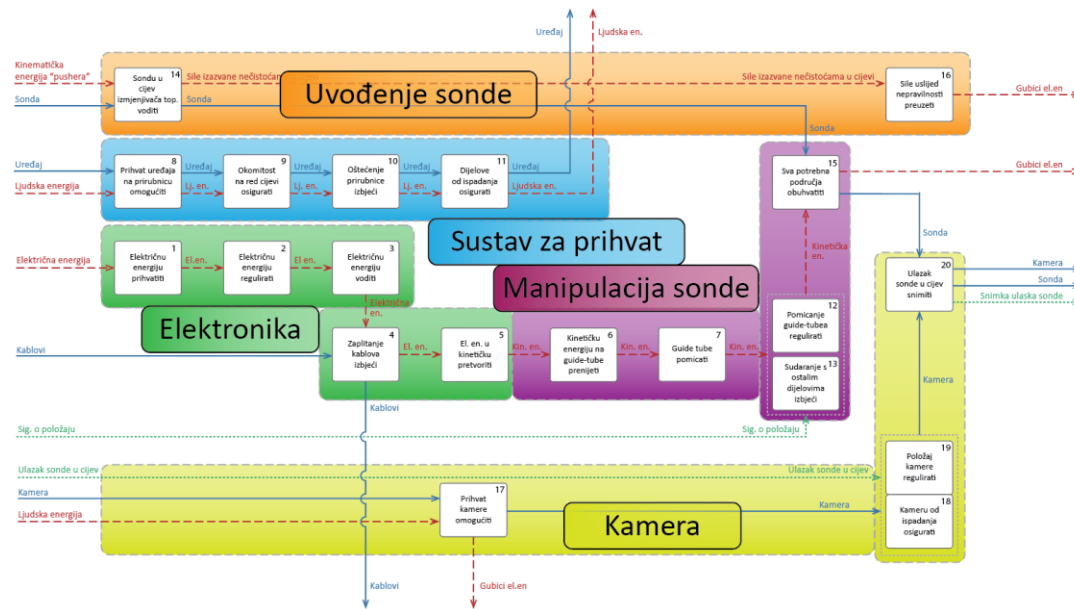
Uređaj
Ljudska en.

Kinematička energija "pushera"
Sonda
14 Sondu u cijev izmjenjivača top. voditi
Sile izazvane nečistoća
Uvođenje sonde
Sile izazvane nečistoćama u cijevi
16 Sile uslijed nepravilnosti preuzeti
Gubici el.en.
Sonda
Sonda

Uređaj
Ljudska energija
8 Prihvat uređaja na prirubnicu omogućiti
Uređaj
Lj. en.
9 Okomitost na red cijevi osigurati
Uređaj
Lj. en.
10 Oštećenje prirubnice izbjeći
Uređaj
Lj. en.
11 Dijelove od ispadanja osigurati
Uređaj
Ljudska energija

15 Sva potrebna područja obuhvatiti
Gubici el.en

Sustav za prihvat

Električna energija
1 Električnu energiju prihvatiti
El.en.
2 Električnu energiju regulirati
El en.
3 Električnu energiju voditi
Električna en.

Manipulacija sonde
Kinetička en.
Sonda

20 Ulazak sonde u cijev snimiti
Kamera
Sonda
Snimka ulaska sonde

Elektronika

Kablovi
4 Zaplitanje kablova izbjeći
El. en.
5 El. en. u kinetičku pretvoriti
Kin. en.
6 Kinetičku energiju na guide-tube prenijeti
Kin. en.
7 Guide tube pomicati
Kin. en.
12 Pomicanje guide-tubea regulirati
13 Sudaranje s ostalim dijelovima izbjeći
Kamera

Kablovi
Sig. o položaju
Sig. o položaju

Ulazak sonde u cijev
Ulazak sonde u cijev
19 Položaj kamere regulirati
Kamera
Ljudska energija
17 Prihvat kamere omogućiti
Kamera
Kamera
18 Kameru od ispadanja osigurati

Kablovi
Gubici el.en